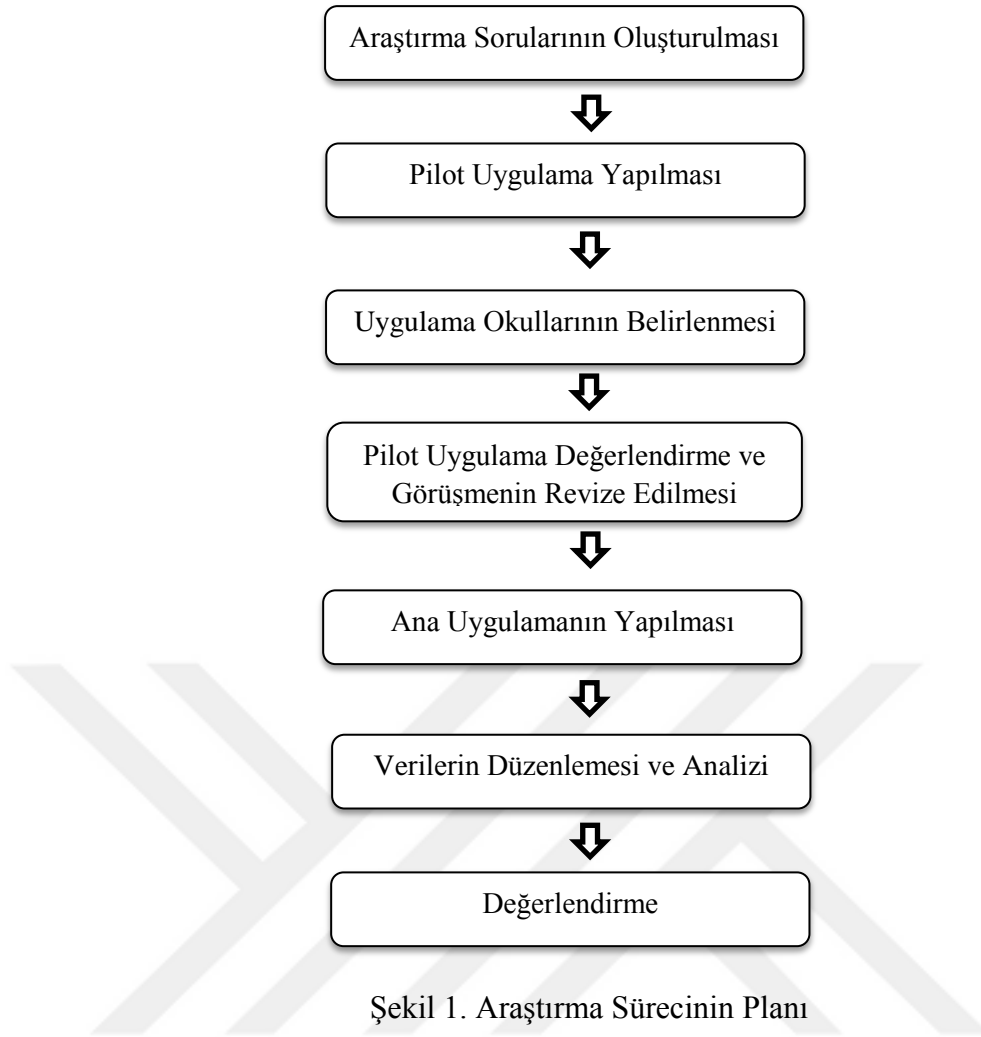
Araştırma Sorularının Oluşturulması

Pilot Uygulama Yapılması

Uygulama Okullarının Belirlenmesi

Pilot Uygulama Değerlendirme ve Görüşmenin Revize Edilmesi

Ana Uygulamanın Yapılması

Verilerin Düzenlemesi ve Analizi

Değerlendirme

Şekil 1. Araştırma Sürecinin Planı